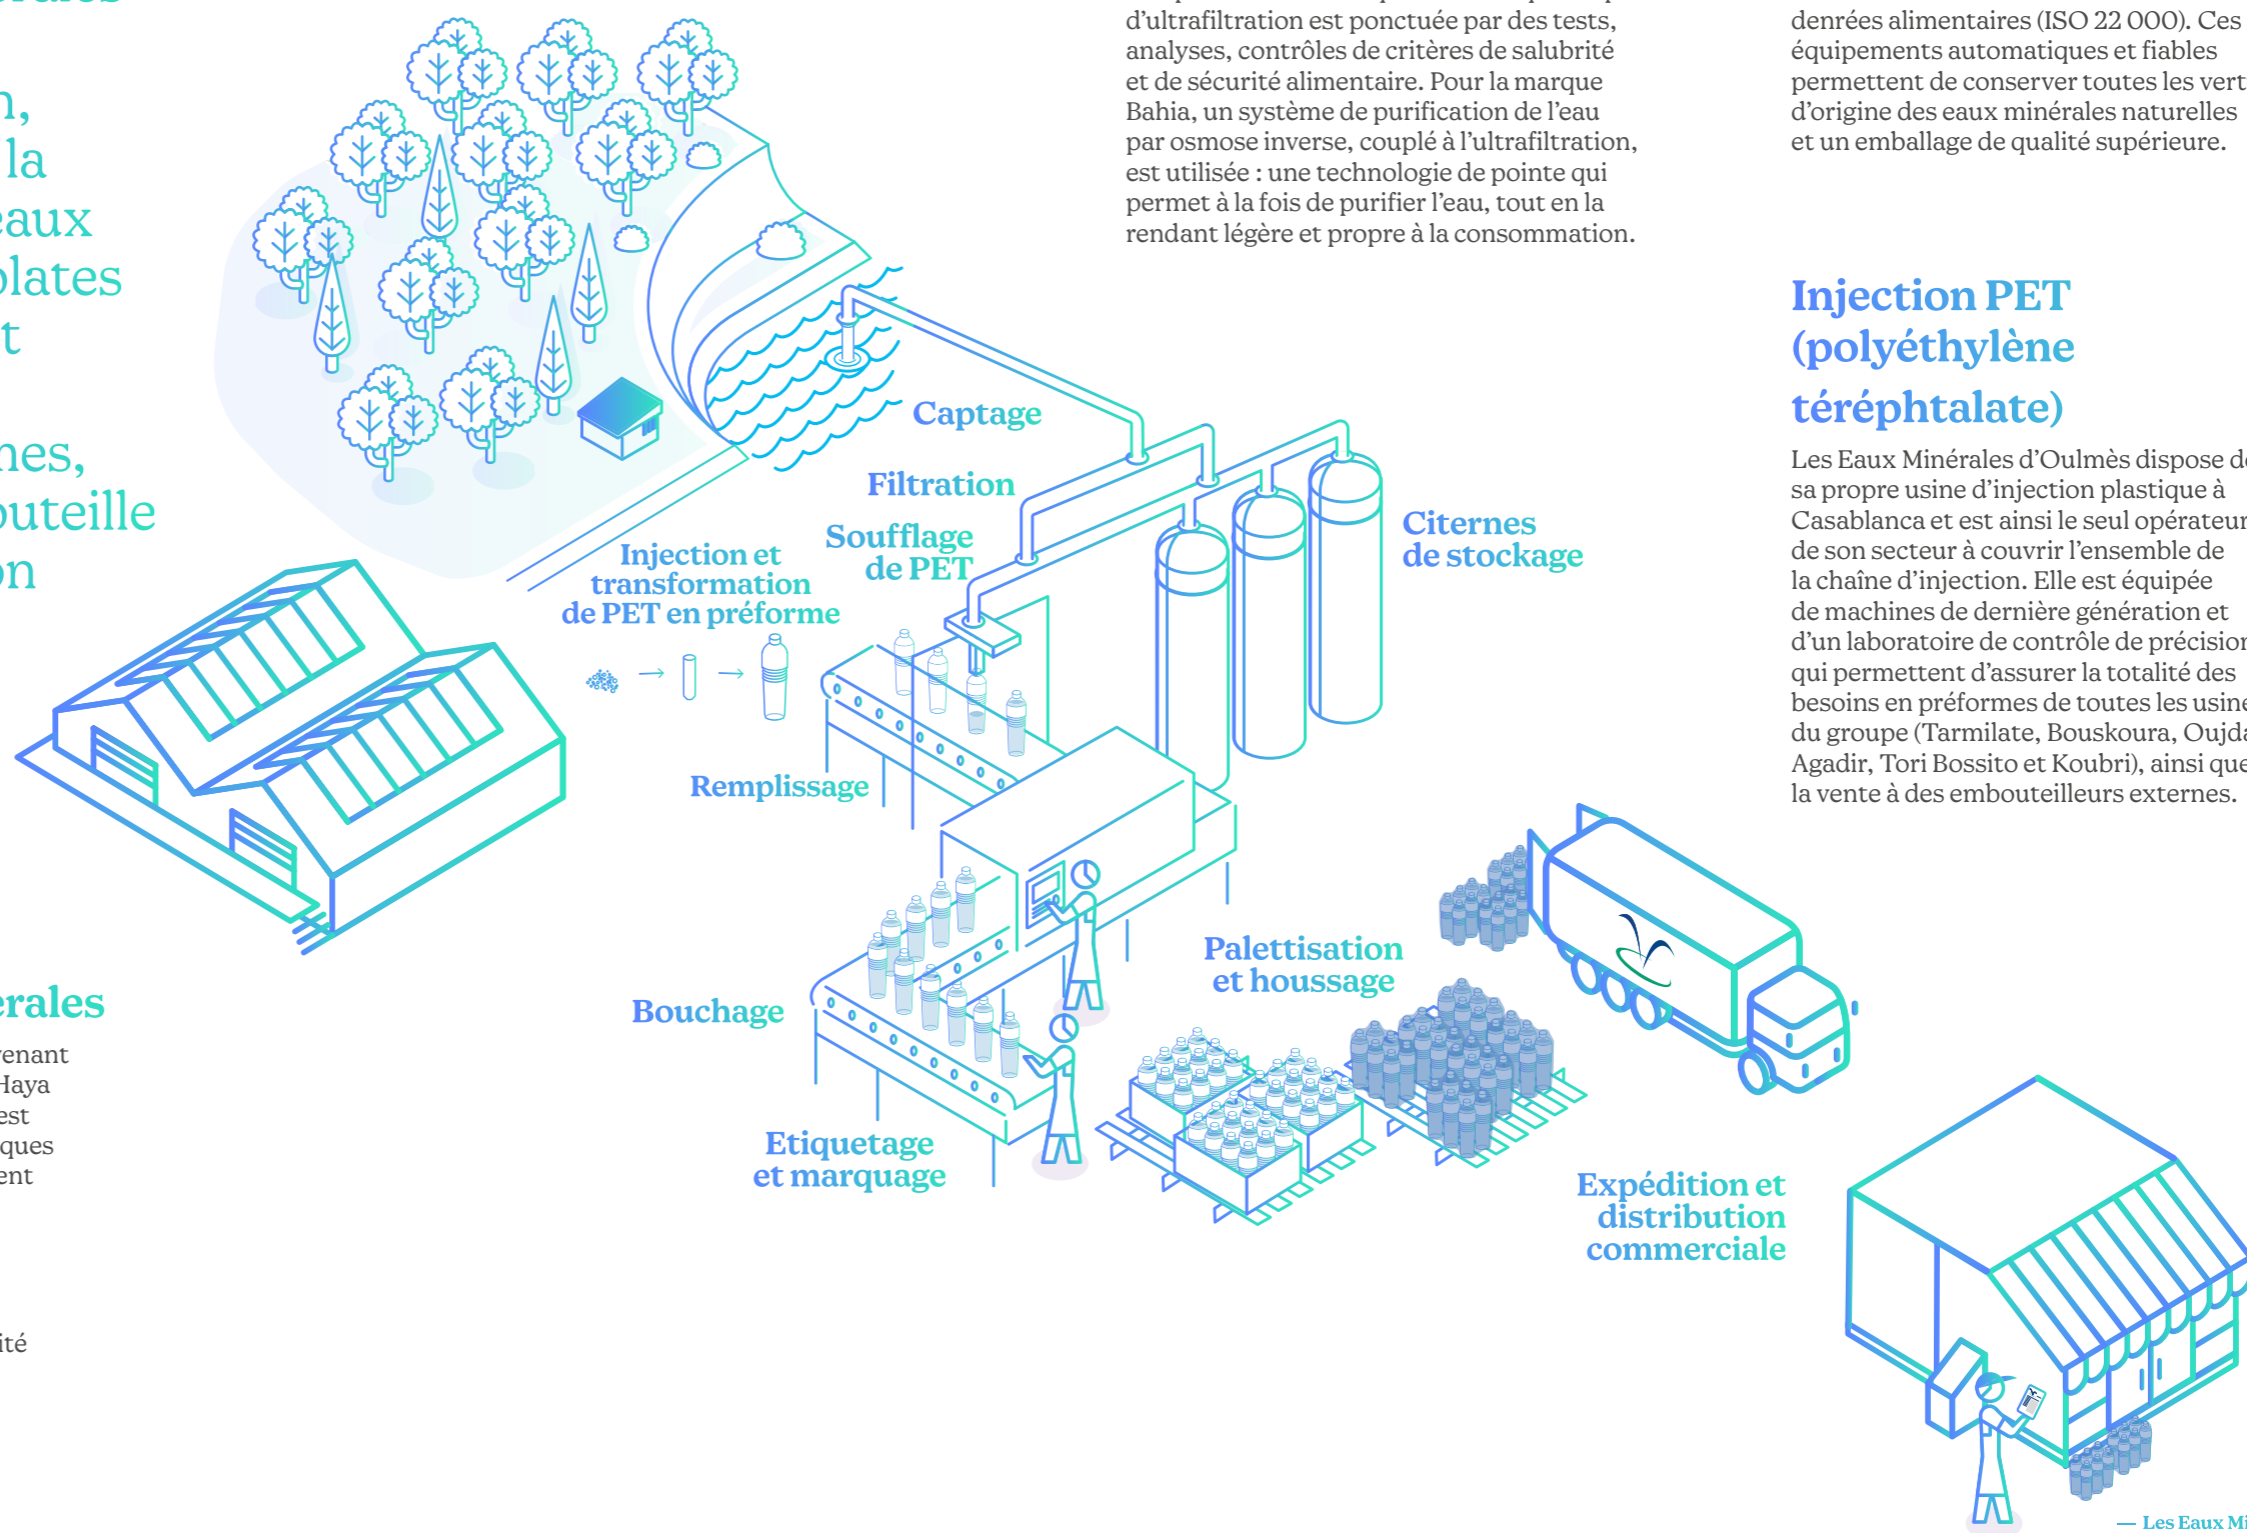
n,
la
eaux
plates
t

nes,
outeille
on

erales

venant
Haya
est
iques
ent

ité

d'ultrafiltration est ponctuée par des tests, analyses, contrôles de critères de salubrité et de sécurité alimentaire. Pour la marque Bahia, un système de purification de l'eau par osmose inverse, couplé à l'ultrafiltration, est utilisée : une technologie de pointe qui permet à la fois de purifier l'eau, tout en la rendant légère et propre à la consommation.

denrées alimentaires (ISO 22 000). Ces équipements automatiques et fiables permettent de conserver toutes les vert d'origine des eaux minérales naturelles et un emballage de qualité supérieure.

Injection PET (polyéthylène téréphtalate)

Les Eaux Minérales d'Oulmès dispose de sa propre usine d'injection plastique à Casablanca et est ainsi le seul opérateur de son secteur à couvrir l'ensemble de la chaîne d'injection. Elle est équipée de machines de dernière génération et d'un laboratoire de contrôle de précision qui permettent d'assurer la totalité des besoins en préformes de toutes les usine du groupe (Tarmilate, Bouskoura, Oujda Agadir, Tori Bossito et Koubri), ainsi que la vente à des embouteilleurs externes.

Captage

Filtration

Soufflage de PET

Injection et transformation de PET en préforme

Citernes de stockage

Remplissage

Bouchage

Palettisation et houssage

Etiquetage et marquage

Expédition et distribution commerciale

— Les Eaux Mi